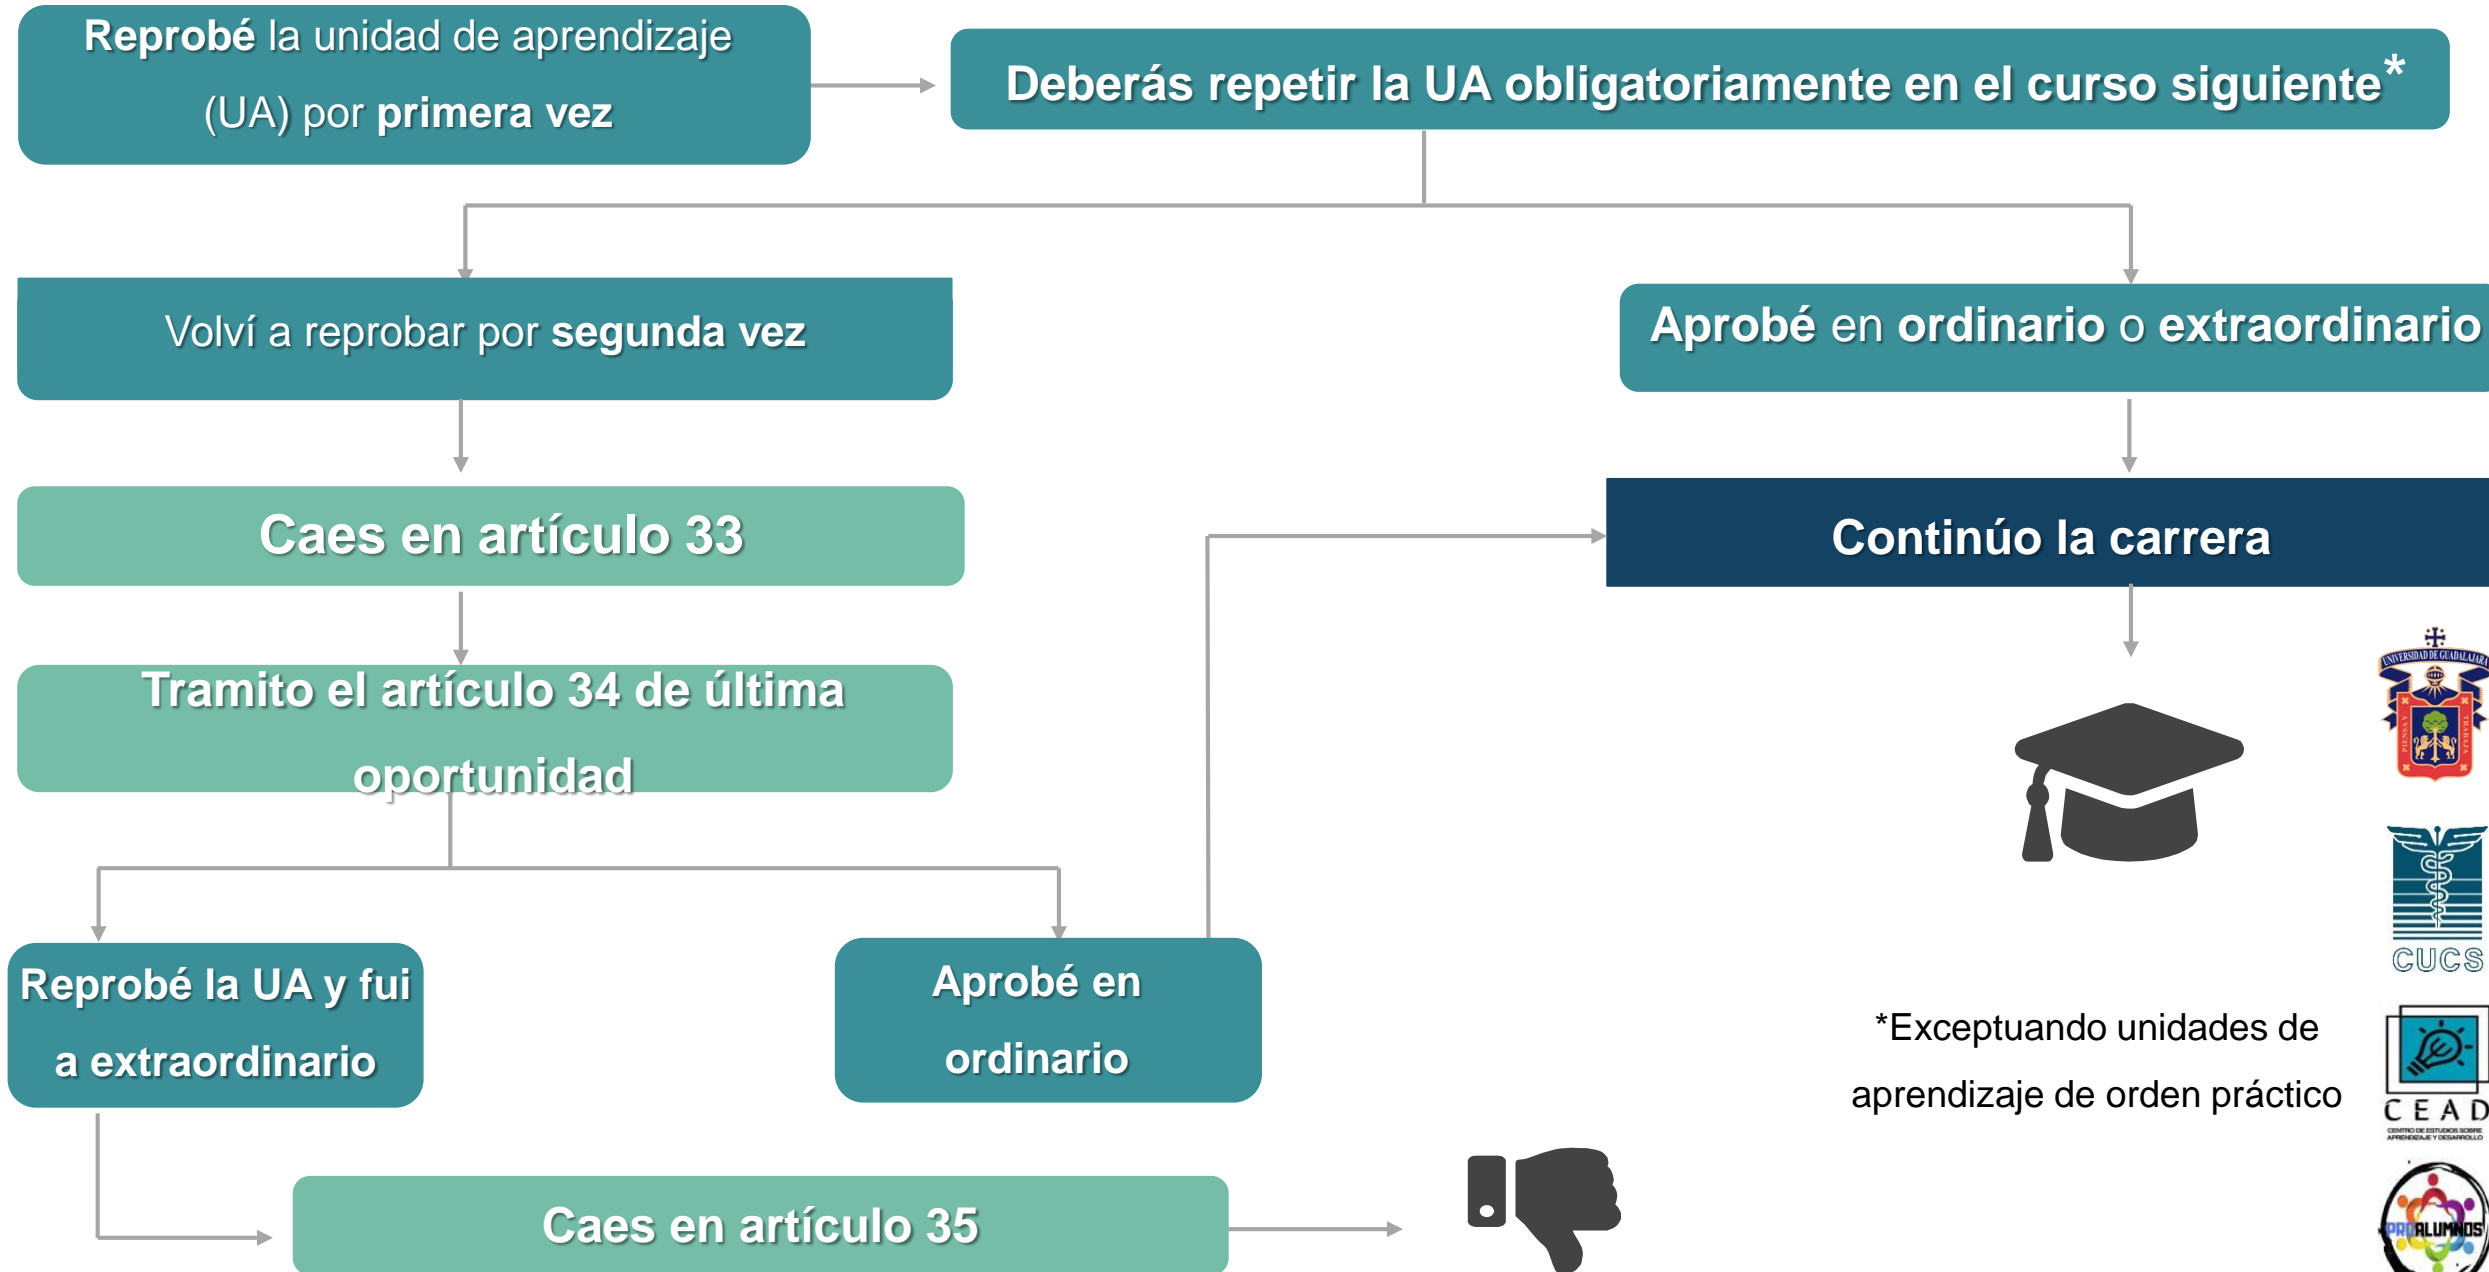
Reprobé la unidad de aprendizaje (UA) por primera vez

Deberás repetir la UA obligatoriamente en el curso siguiente*

Volví a reprobar por segunda vez

Aprobé en ordinario o extraordinario

Caes en artículo 33

Continúo la carrera

Tramito el artículo 34 de última oportunidad

UNIVERSIDAD DE GUADALAJARA

PIENSA Y TRABAJA

CUCS

Reprobé la UA y fui a extraordinario

Aprobé en ordinario

*Exceptuando unidades de aprendizaje de orden práctico

CEAD

CENTRO DE ESTUDIOS SOBRE APRENDIZAJE Y DESARROLLO

Caes en artículo 35

PROALUMNOS